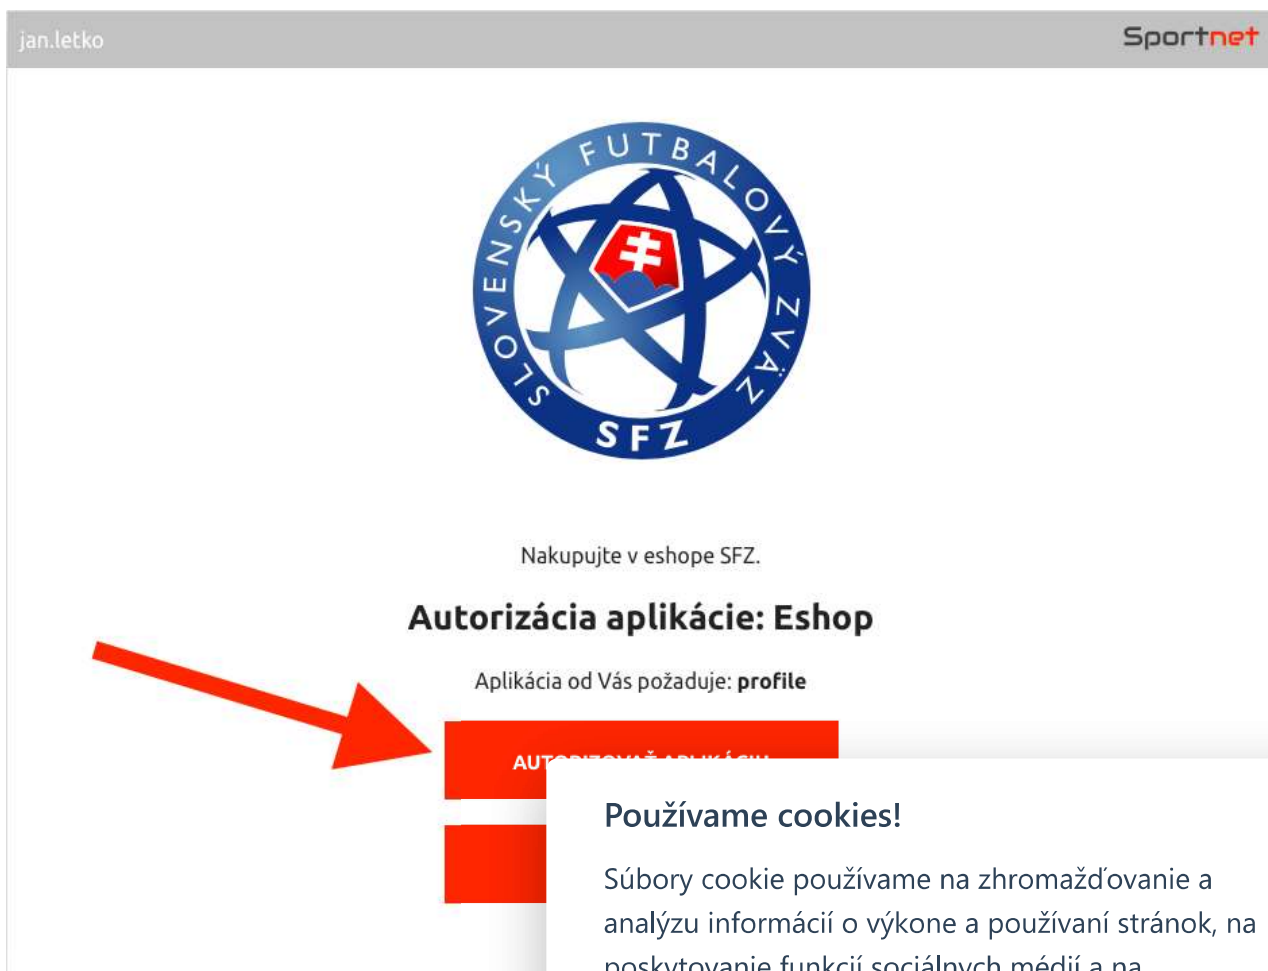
jan.letko

Sportnet

SLOVENSKÝ FUTBALOVÝ ZVÄZ
SFZ

Nakupujte v eshope SFZ.

Autorizácia aplikácie: Eshop

Aplikácia od Vás požaduje: **profile**

AU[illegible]

Používame cookies!

Súbory cookie používame na zhromažďovanie a analýzu informácií o výkone a používaní stránok, na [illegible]